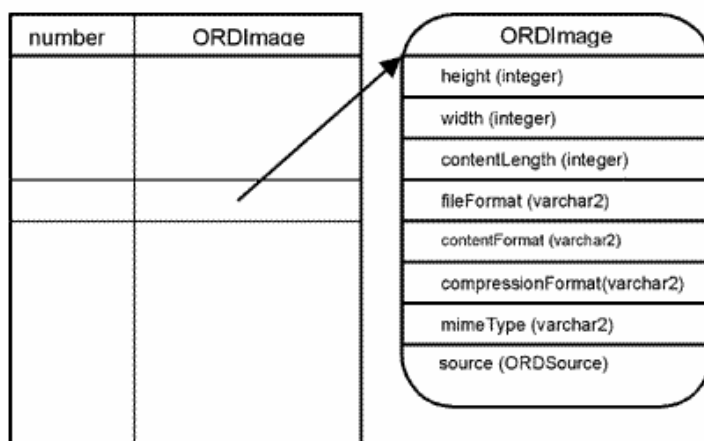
| number | ORDImage |
|---|---|
| | |
| | |
| | |

ORDImage

height (integer)

width (integer)

contentLength (integer)

fileFormat (varchar2)

contentFormat (varchar2)

compressionFormat(varchar2)

mimeType (varchar2)

source (ORDSource)